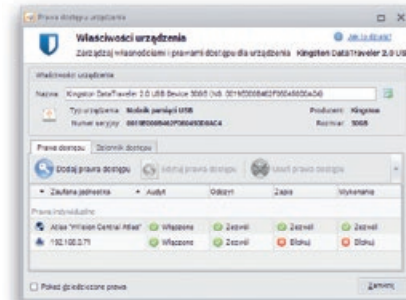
Prawa dostępu urządzenia

Właściwości urządzenia

Jak to działa?

Zarządzaj właściwościami i prawami dostępu dla urządzenia Kingston DataTraveler 2.0 USB

Właściwości urządzenia

Nazwa: Kingston DataTraveler 2.0 USB Device 5B6B (Nr. 001E6F0086B2F000A5600AC4)

Typ urządzenia: Nośnik pamięci USB
Numer seryjny: 001E6F0086B2F000A5600AC4

Producent: Kingston
Rozmiar: 5B6B

Prawa dostępu | Dziennik zdarzeń

Dodaj prawa dostępu | Modyfikuj prawa dostępu | Usuń prawa dostępu

| Zaufana jednostka | Audyt | Odczyt | Zapis | Wykonanie |
|---|---|---|---|---|
| Prawa indywidualne | | | | |
| Atlas "Mission Central Atlas" | Włączone | Zezwól | Zezwól | Zezwól |
| 192.168.0.71 | Włączone | Zezwól | Blokuj | Blokuj |

Pokaż dziedziczone prawa

Zamknij